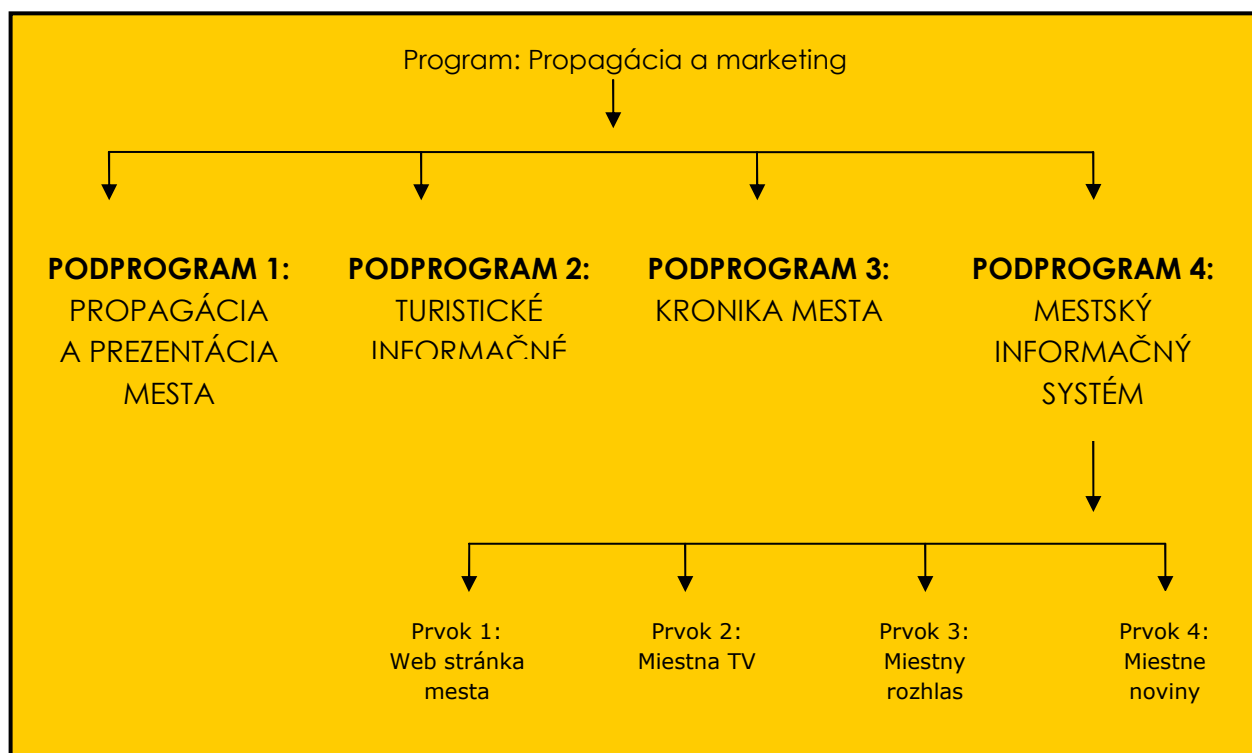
Program: Propagácia a marketing

**PODPROGRAM 1:**
PROPAGÁCIA A PREZENTÁCIA MESTA

**PODPROGRAM 2:**
TURISTICKÉ INFORMAČNÉ

**PODPROGRAM 3:**
KRONIKA MESTA

**PODPROGRAM 4:**
MESTSKÝ INFORMAČNÝ SYSTÉM

Prvok 1:
Web stránka mesta

Prvok 2:
Miestna TV

Prvok 3:
Miestny rozhlas

Prvok 4:
Miestne noviny